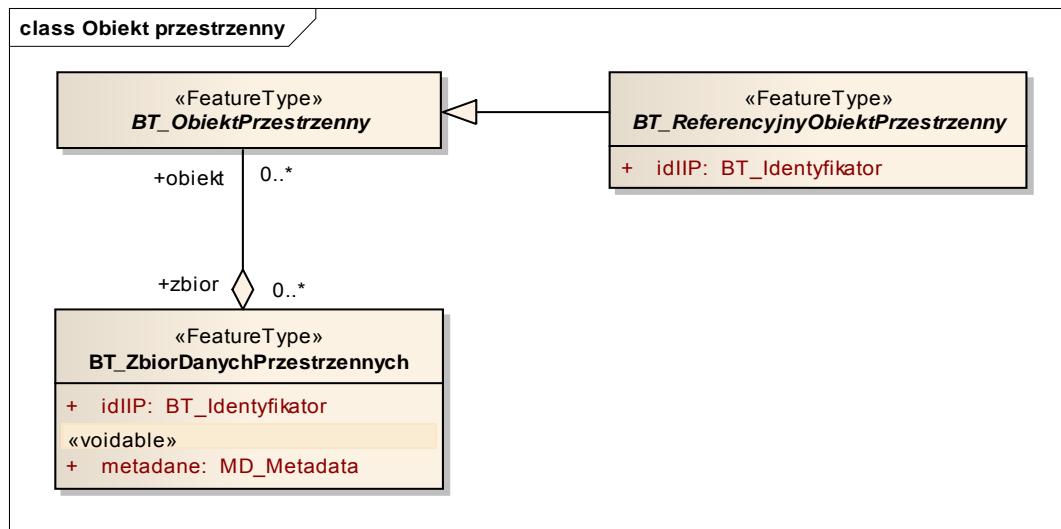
class Obiekt przestrzenny

«FeatureType»
BT_ObiektPrzestrzenny

«FeatureType»
BT_ReferencyjnyObiektPrzestrzenny

+ idIIP: BT_Identyfikator

+obiekt 0..*

+zbior 0..*

«FeatureType»
BT_ZbiorDanychPrzestrzennych

+ idIIP: BT_Identyfikator

«voidable»

+ metadane: MD_Metadata